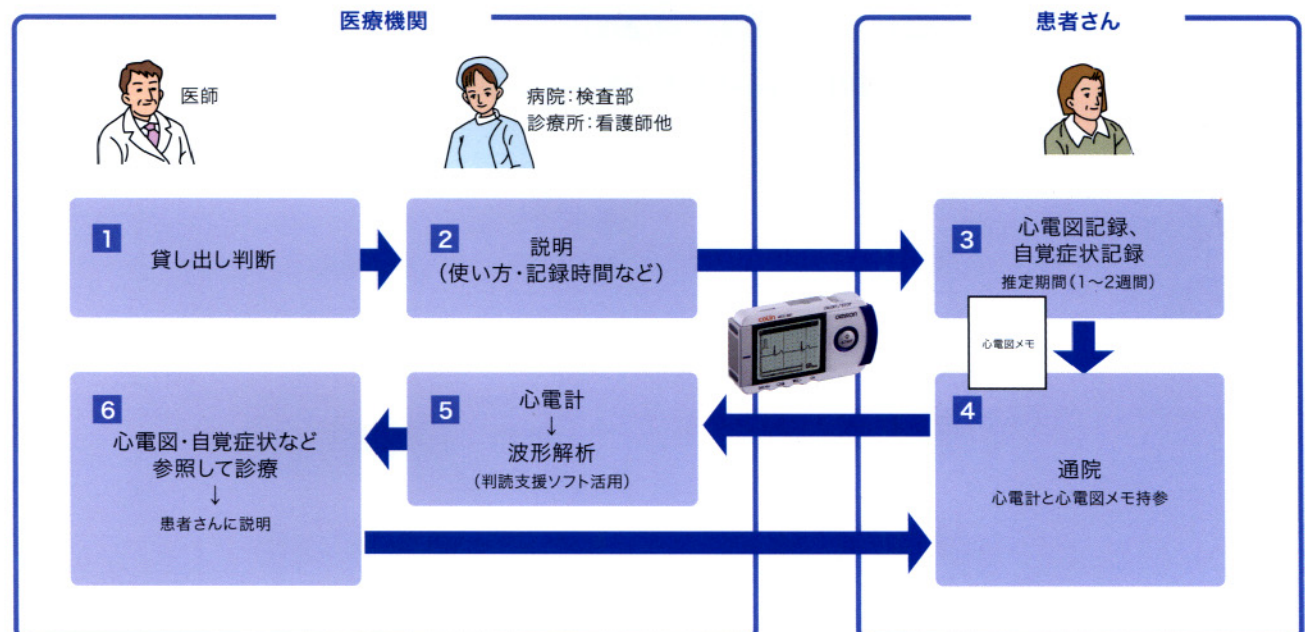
医療機関

患者さん

医師

病院：検査部
診療所：看護師他

1
貸し出し判断

2
説明
（使い方・記録時間など）

3
心電図記録、
自覚症状記録
推定期間（1～2週間）

心電図メモ

OMRON

6
心電図・自覚症状など
参照して診療
↓
患者さんに説明

5
心電計
↓
波形解析
（判読支援ソフト活用）

4
通院
心電計と心電図メモ持参